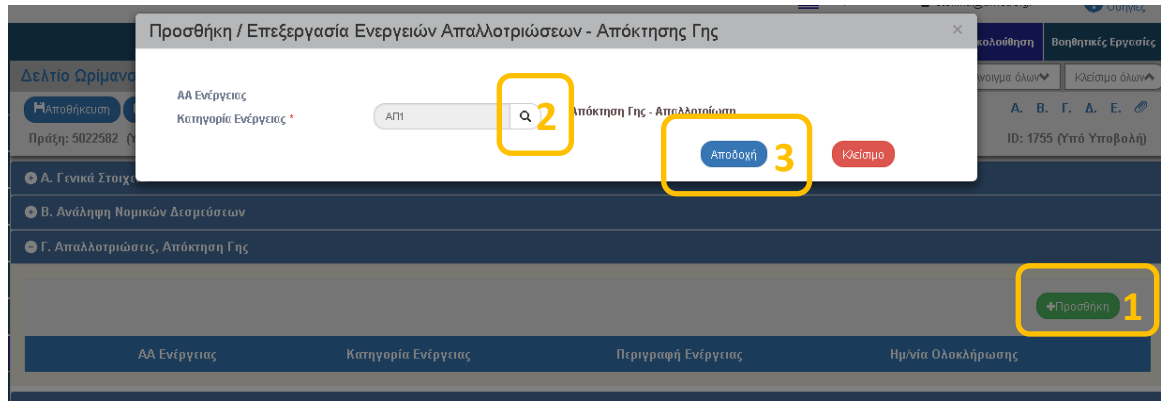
Προσθήκη / Επεξεργασία Ενεργειών Απαλλοτριώσεων - Απόκτησης Γης

ΑΑ Ενέργειας

Κατηγορία Ενέργειας *

ΑΠ1

2

Απόκτηση Γης - Απαλλοτρίωση

Αποδοχή

3

Κλείσιμο

Οδηγίες

κολούθηση

Βοηθητικές Εργασίες

Δελτίο Ωρίμανσ

άνοιγμα όλων

Κλείσιμο όλων

Αποθήκευση

Α. Β. Γ. Δ. Ε.

Πράξη: 5022582

ID: 1755 (Υπό Υποβολή)

Α. Γενικά Στοιχε

Β. Ανάληψη Νομικών Δεσμεύσεων

Γ. Απαλλοτριώσεις, Απόκτηση Γης

Προσθήκη

1

| ΑΑ Ενέργειας | Κατηγορία Ενέργειας | Περιγραφή Ενέργειας | Ημ/νία Ολοκλήρωσης |
|---|---|---|---|